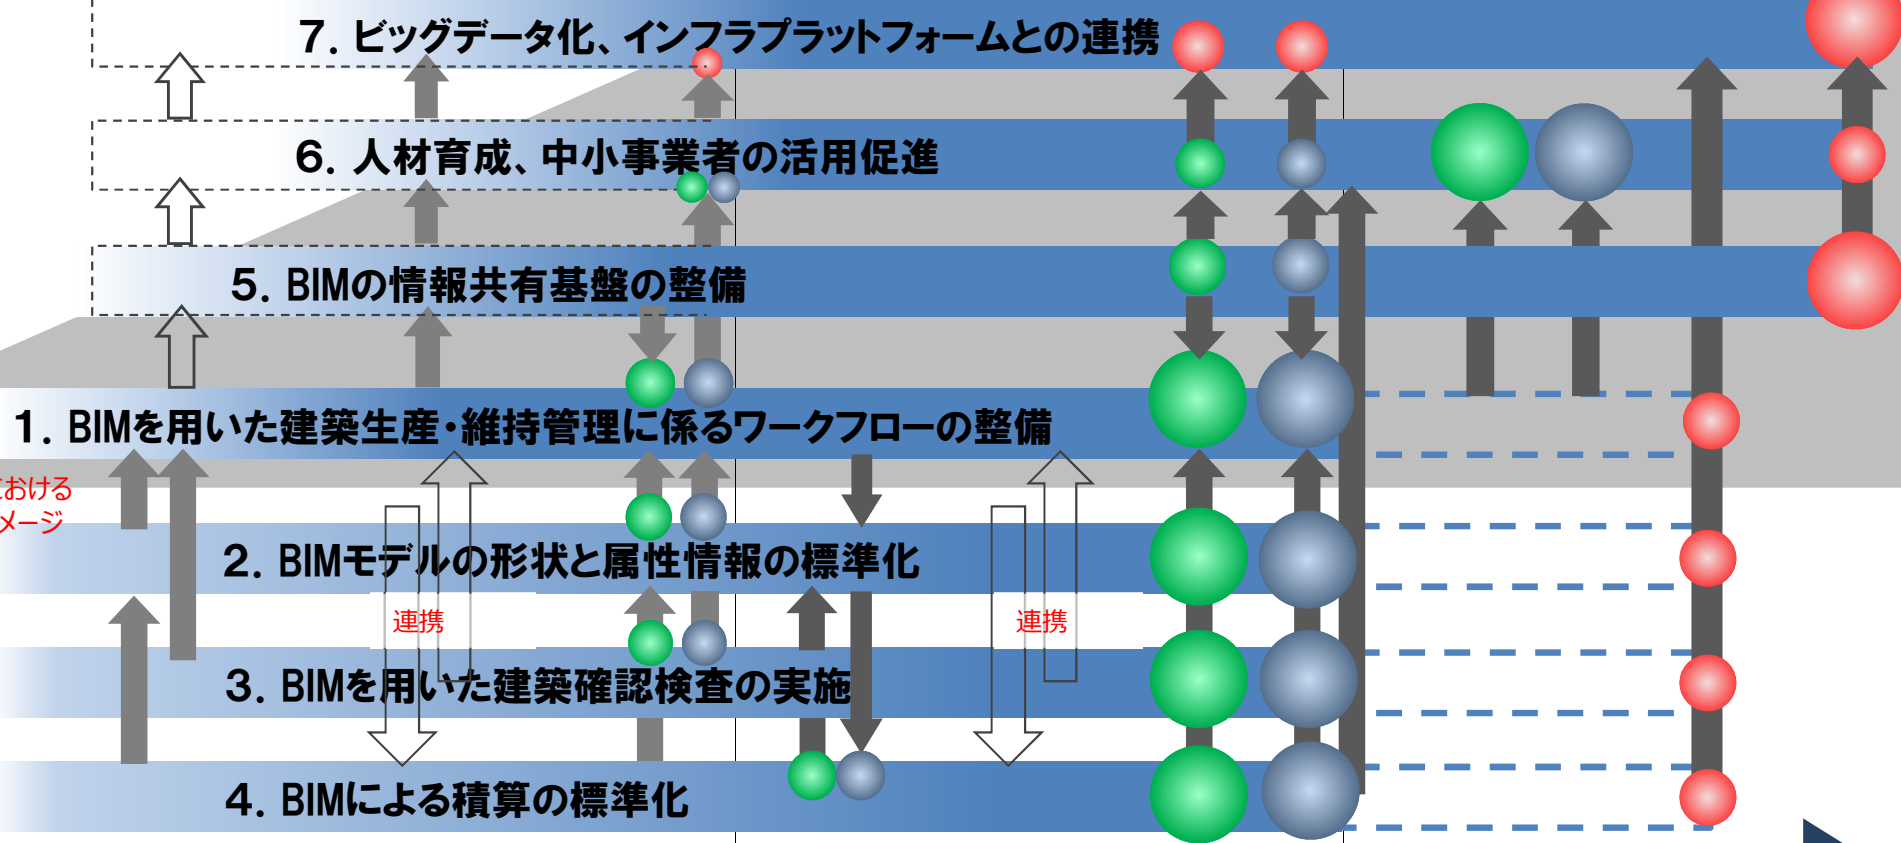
7. ビッグデータ化、インフラプラットフォームとの連携

6. 人材育成、中小事業者の活用促進

5. BIMの情報共有基盤の整備

1. BIMを用いた建築生産・維持管理に係るワークフローの整備

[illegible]おける
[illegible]メージ

2. BIMモデルの形状と属性情報の標準化

連携

連携

3. BIMを用いた建築確認検査の実施

4. BIMによる積算の標準化